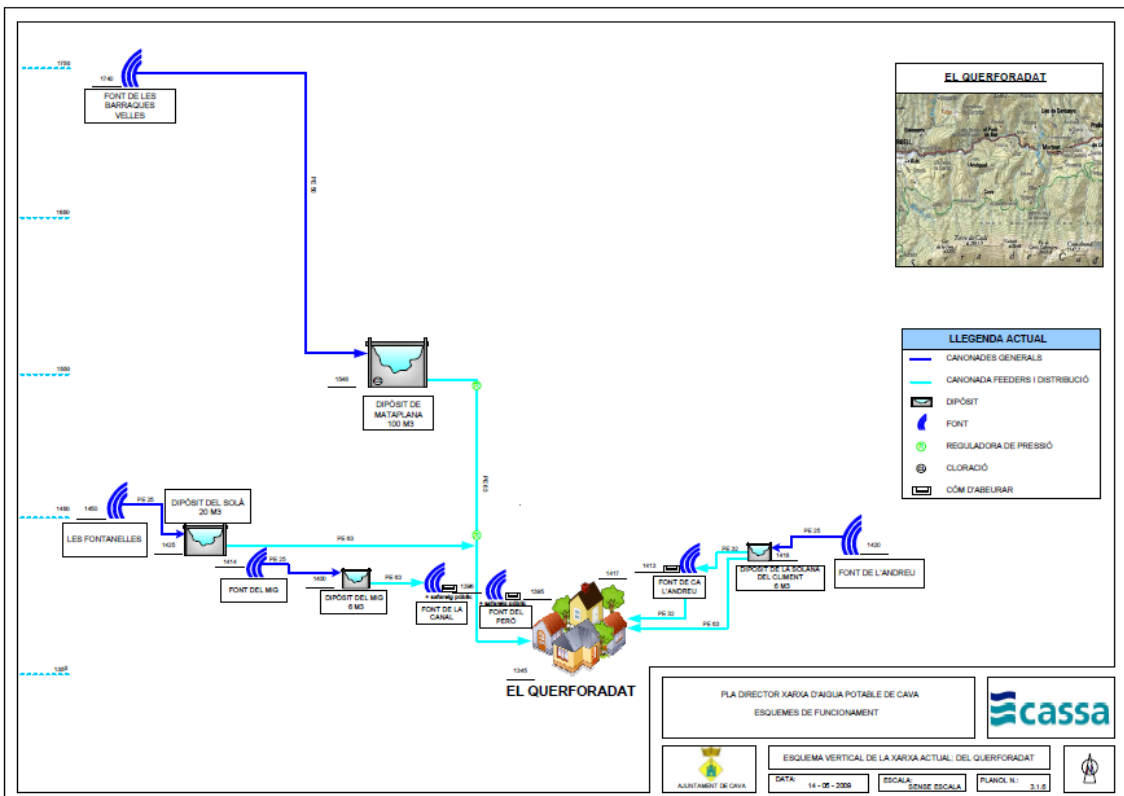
1750
1740
FONT DE LES BARRAQUES VELLES
PE 50
1600
1550
1549
DIPÒSIT DE MATAPLANA 100 M3
PE 63
1450
1450
PE 25
DIPÒSIT DEL SOLÀ 20 M3
LES FONTANELLES
1425
PE 63
1414
PE 25
FONT DEL MIG
1400
DIPÒSIT DEL MIG 6 M3
PE 63
1396
FONT DE LA CANAL
1395
FONT DEL PERÓ
1417
1413
PE 32
FONT DE CA L'ANDREU
1418
DIPÒSIT DE LA SOLANA DEL CLIMENT 6 M3
PE 25
1430
FONT DE L'ANDREU
PE 32
PE 63
1345
1350
EL QUERFORADAT
EL QUERFORADAT
LLEGENDA ACTUAL
CANONADES GENERALS
CANONADA FEEDERS I DISTRIBUCIÓ
DIPÒSIT
FONT
REGULADORA DE PRESSIÓ
CLORACIÓ
CÓM D'ABEURAR
PLA DIRECTOR XARXA D'AIGUA POTABLE DE CAVA
ESQUEMES DE FUNCIONAMENT
cassa
AJUNTAMENT DE CAVA
ESQUEMA VERTICAL DE LA XARXA ACTUAL: DEL QUERFORADAT
DATA: 14 - 05 - 2009
ESCALA: SENSE ESCALA
PLANOL N.: 3.1.6